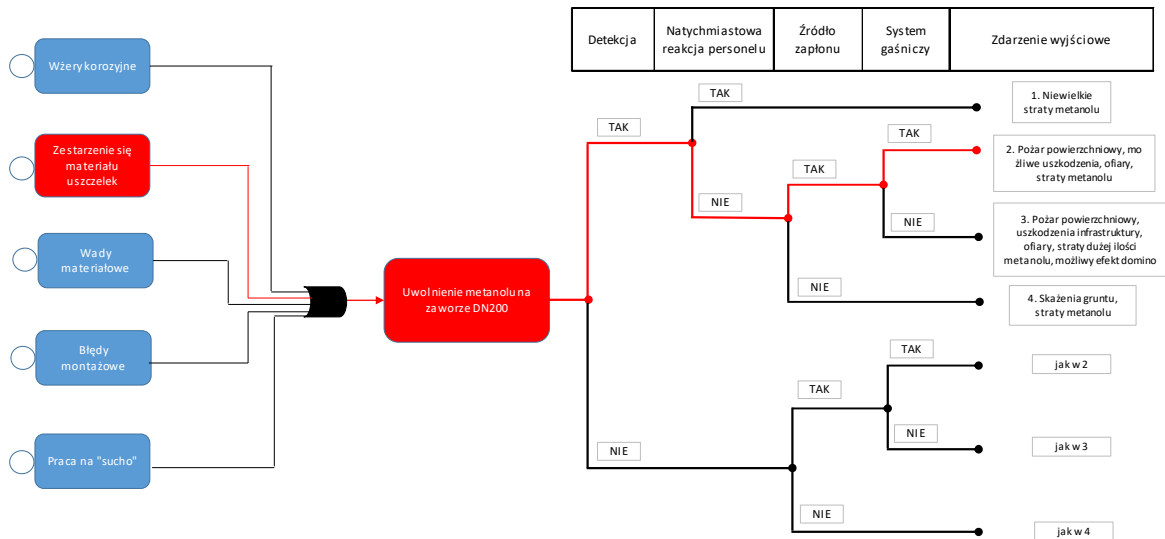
| Detekcja | Natychmiastowa reakcja personelu | Źródło zapłonu | System gaśniczy | Zdarzenie wyjściowe |
|---|---|---|---|---|

Wżery korozyjne

Zestarzenie się materiału uszczelek

Wady materiałowe

Błędy montażowe

Praca na "sucho"

Uwolnienie metanolu na zaworze DN200

TAK

TAK

NIE

TAK

TAK

NIE

NIE

NIE

TAK

TAK

NIE

NIE

1. Niewielkie straty metanolu

2. Pożar powierzchniowy, mo żliwe uszkodzenia, ofiary, straty metanolu

3. Pożar powierzchniowy, uszkodzenia infrastruktury, ofiary, straty dużej ilości metanolu, możliwy efekt domino

4. Skażenia gruntu, straty metanolu

jak w 2

jak w 3

jak w 4